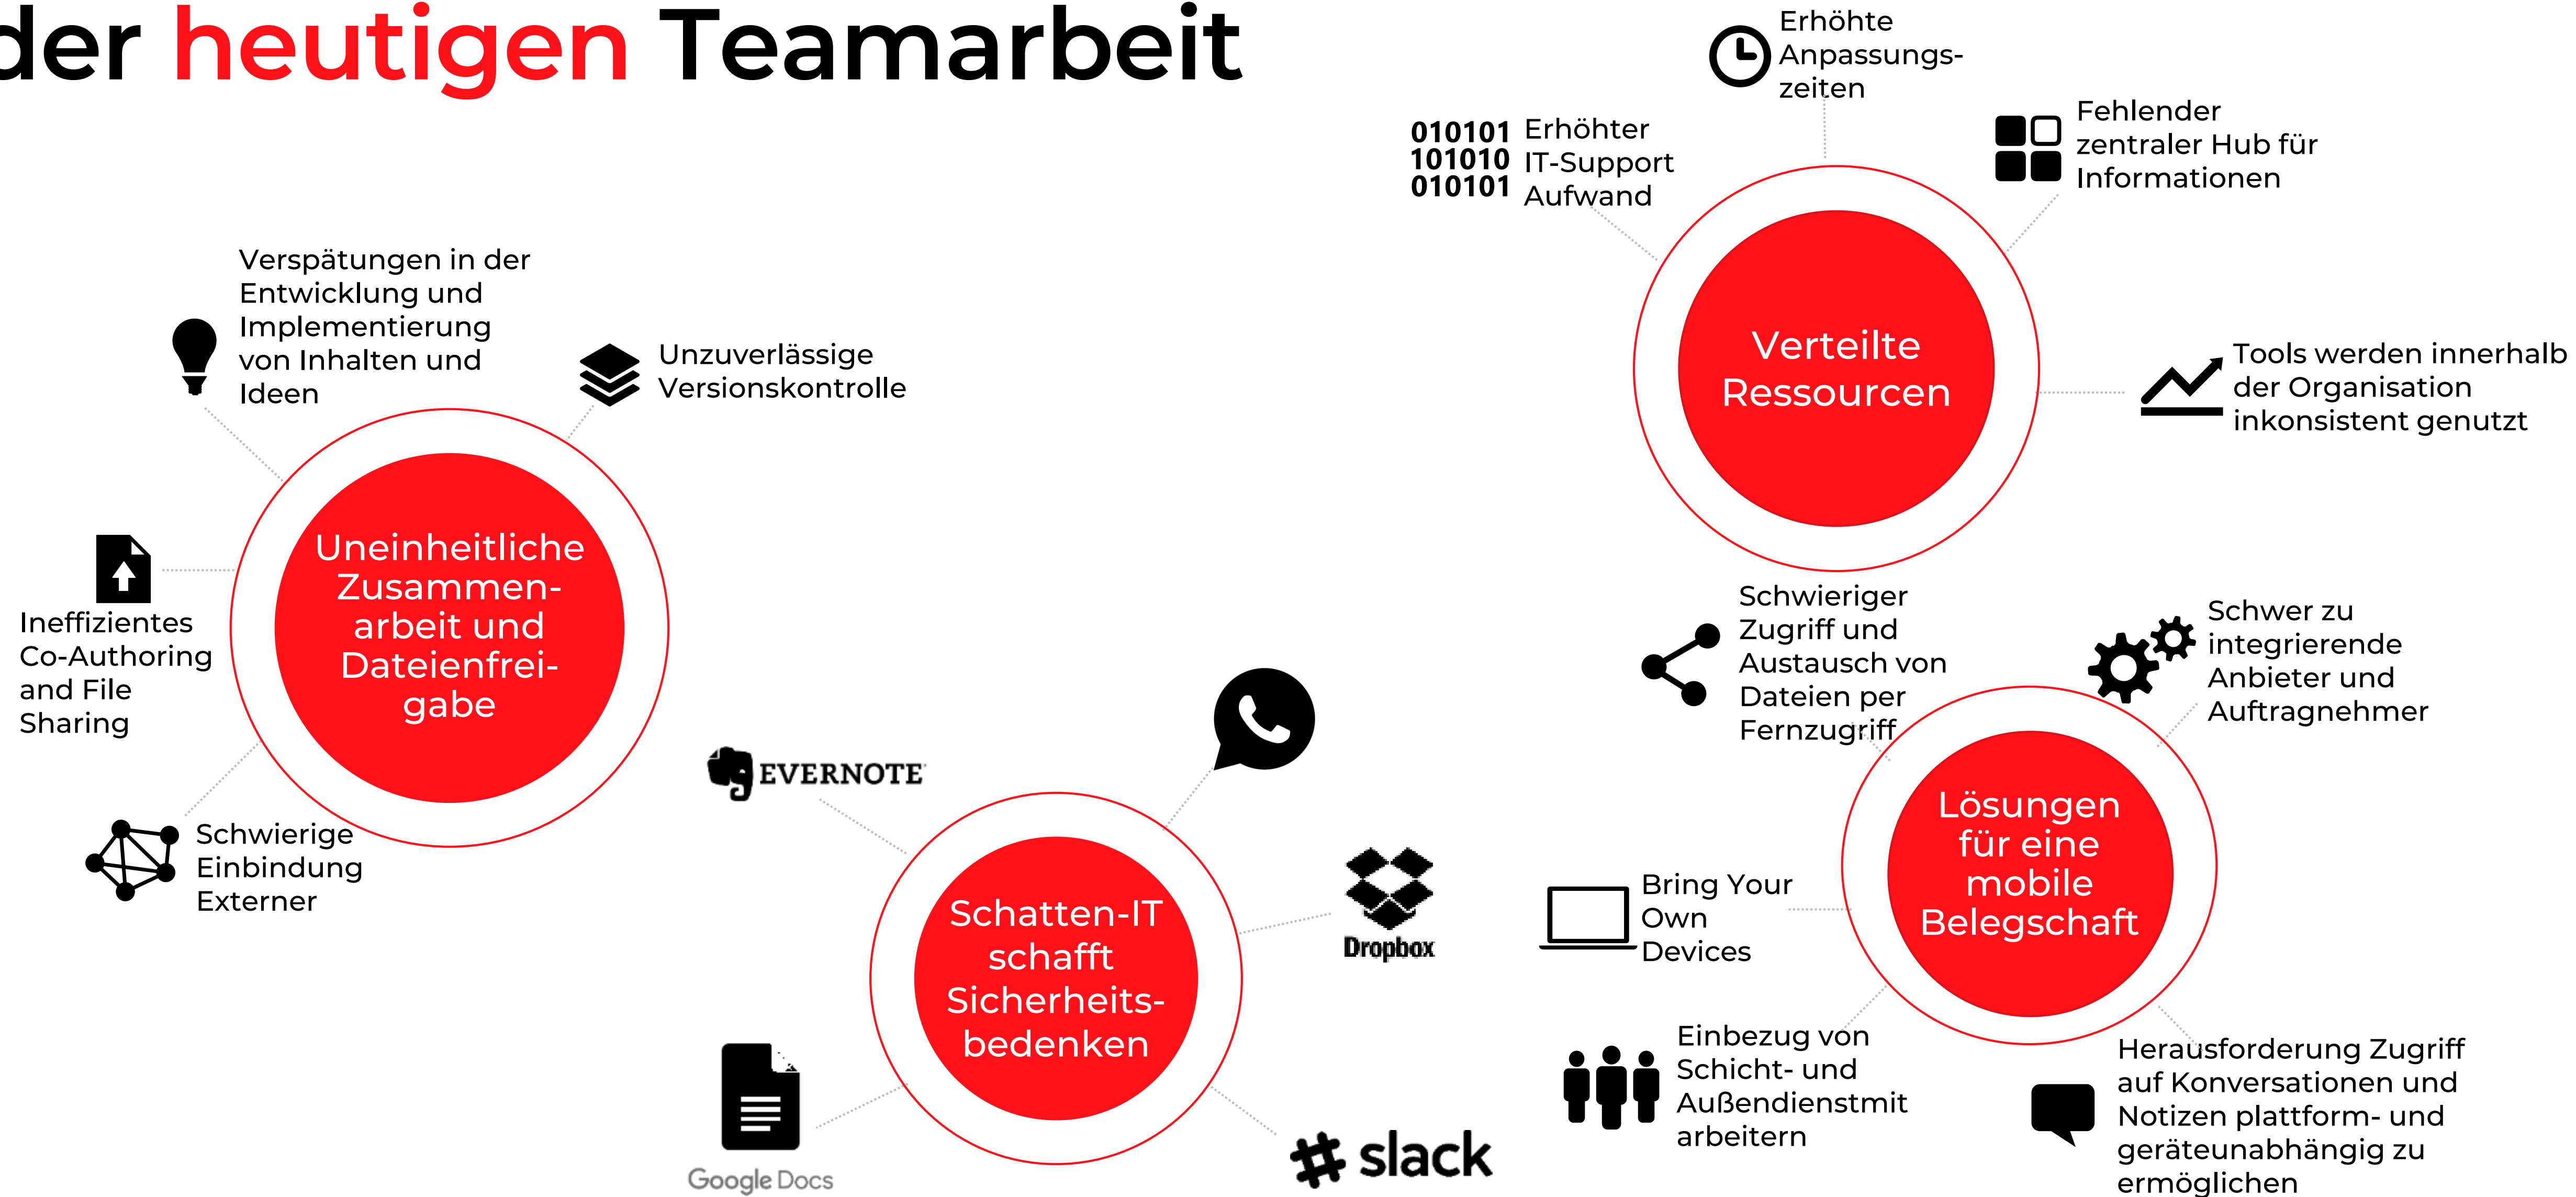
der heutigen Teamarbeit

Erhöhte Anpassungszeiten

010101
101010
010101
Erhöhter IT-Support Aufwand

Fehlender zentraler Hub für Informationen

Verteilte Ressourcen

Tools werden innerhalb der Organisation inkonsistent genutzt

Verspätungen in der Entwicklung und Implementierung von Inhalten und Ideen

Unzuverlässige Versionskontrolle

Uneinheitliche Zusammenarbeit und Dateienfreigabe

Ineffizientes Co-Authoring and File Sharing

Schwierige Einbindung Externer

EVERNOTE

Schatten-IT schafft Sicherheitsbedenken

Dropbox

Google Docs

slack

Schwieriger Zugriff und Austausch von Dateien per Fernzugriff

Schwer zu integrierende Anbieter und Auftragnehmer

Lösungen für eine mobile Belegschaft

Bring Your Own Devices

Einbezug von Schicht- und Außendienstmitarbeitern

Herausforderung Zugriff auf Konversationen und Notizen plattform- und geräteunabhängig zu ermöglichen